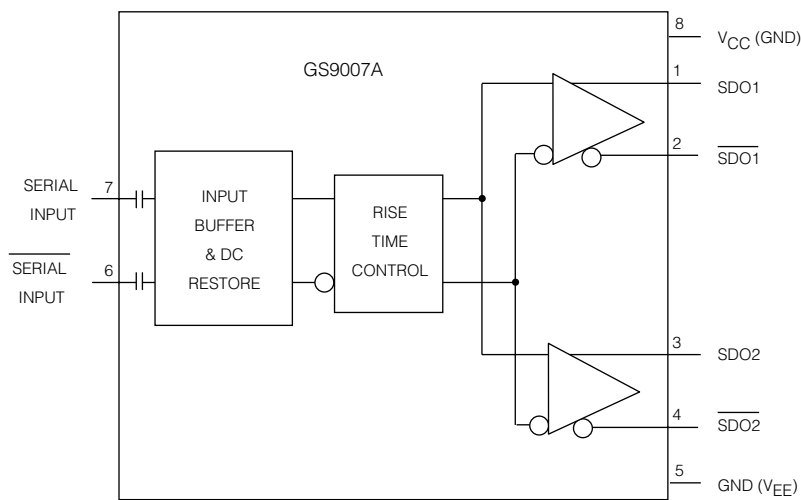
GS9007A

SERIAL INPUT
7

$\overline{\text{SERIAL}}$ INPUT
6

INPUT BUFFER & DC RESTORE

RISE TIME CONTROL

8 $V_{CC}$ (GND)

1 SDO1

2 $\overline{\text{SDO1}}$

3 SDO2

4 $\overline{\text{SDO2}}$

5 GND ($V_{EE}$)